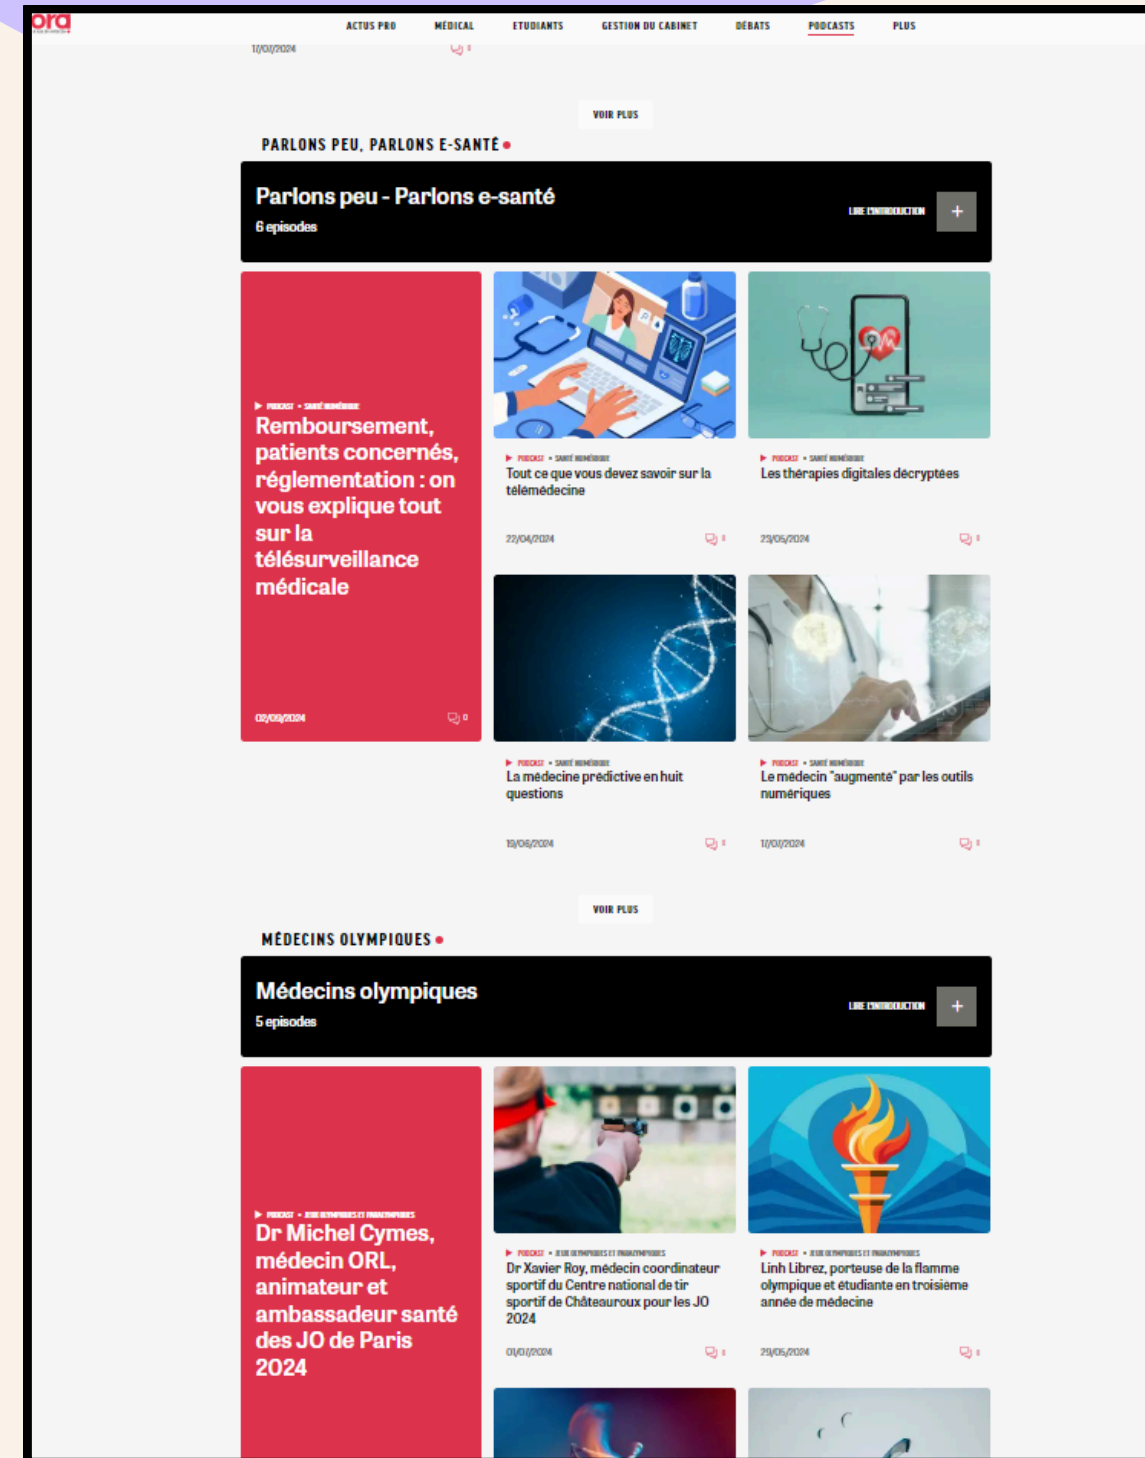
ora

ACTUS PRO MÉDICAL ETUDIANTS GESTION DU CABINET DÉBATS PODCASTS PLUS

11/07/2024

VOIR PLUS

PARLONS PEU, PARLONS E-SANTÉ

Parlons peu - Parlons e-santé
6 episodes

LIRE L'INTRODUCTION +

PODCAST • SANTÉ NUMÉRIQUE
Remboursement, patients concernés, réglementation : on vous explique tout sur la télésurveillance médicale

02/09/2024 0

PODCAST • SANTÉ NUMÉRIQUE
Tout ce que vous devez savoir sur la télémédecine

22/04/2024

PODCAST • SANTÉ NUMÉRIQUE
Les thérapies digitales décryptées

23/05/2024

PODCAST • SANTÉ NUMÉRIQUE
La médecine prédictive en huit questions

19/06/2024

PODCAST • SANTÉ NUMÉRIQUE
Le médecin "augmenté" par les outils numériques

11/07/2024

VOIR PLUS

MÉDECINS OLYMPIQUES

Médecins olympiques
5 episodes

LIRE L'INTRODUCTION +

PODCAST • JEUX OLYMPIQUES ET PARALYMPIQUES
Dr Michel Cymes, médecin ORL, animateur et ambassadeur santé des JO de Paris 2024

PODCAST • JEUX OLYMPIQUES ET PARALYMPIQUES
Dr Xavier Roy, médecin coordinateur sportif du Centre national de tir sportif de Châteauroux pour les JO 2024

01/07/2024

PODCAST • JEUX OLYMPIQUES ET PARALYMPIQUES
Linh Librez, porteuse de la flamme olympique et étudiante en troisième année de médecine

29/05/2024